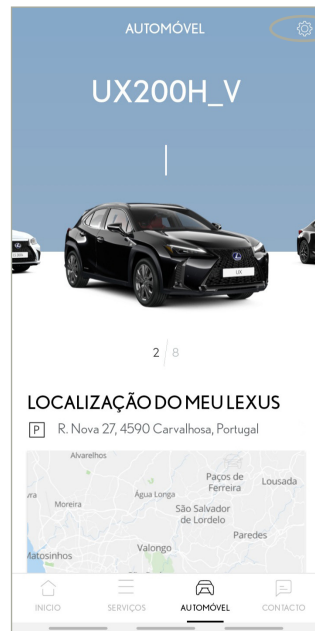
AUTOMÓVEL

UX200H_V

2 | 8

LOCALIZAÇÃO DO MEU LEXUS

P R. Nova 27, 4590 Carvalhosa, Portugal

Alvarelhos
Paços de Ferreira
Lousada
Moreira
Água Longa
São Salvador de Lordelo
Paredes
Valongo
Matosinhos

INICIO SERVIÇOS AUTOMÓVEL CONTACTO